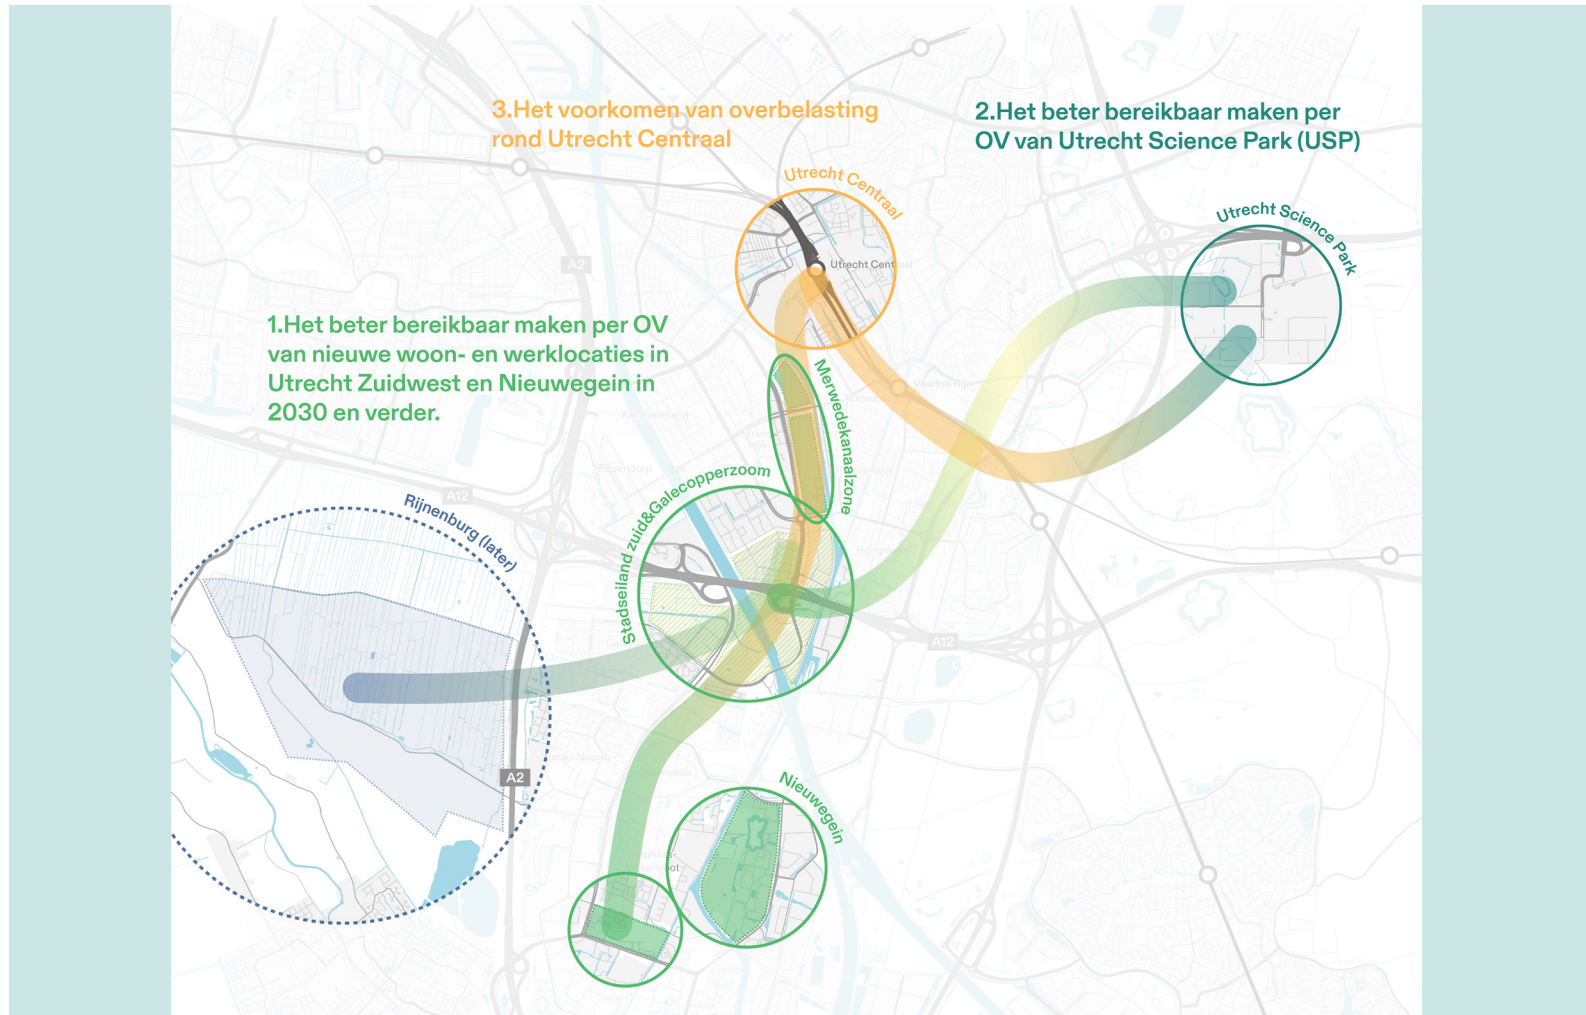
3.Het voorkomen van overbelasting rond Utrecht Centraal

2.Het beter bereikbaar maken per OV van Utrecht Science Park (USP)

Utrecht Centraal

Utrecht Centraal

Utrecht Science Park

A2

1.Het beter bereikbaar maken per OV van nieuwe woon- en werklocaties in Utrecht Zuidwest en Nieuwegein in 2030 en verder.

Merwedekanaalzone

Stadseiland zuid&Galecopperzoom

A12

Rijnenburg (later)

A12

A2

Nieuwegein